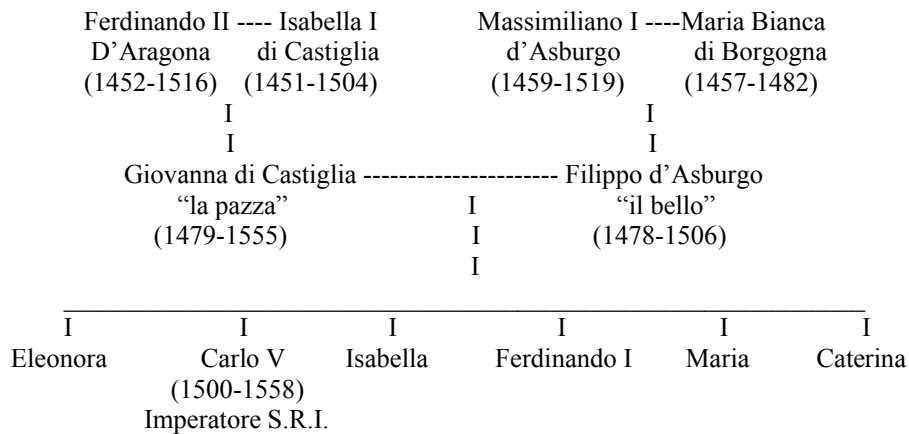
Ferdinando II ---- Isabella I
D'Aragona di Castiglia
(1452-1516) (1451-1504)
I
I

Massimiliano I ----Maria Bianca
d'Asburgo di Borgogna
(1459-1519) (1457-1482)
I
I

Giovanna di Castiglia ---------------------- Filippo d'Asburgo
"la pazza" I "il bello"
(1479-1555) I (1478-1506)
I

I I I I I I
Eleonora Carlo V Isabella Ferdinando I Maria Caterina
(1500-1558)
Imperatore S.R.I.